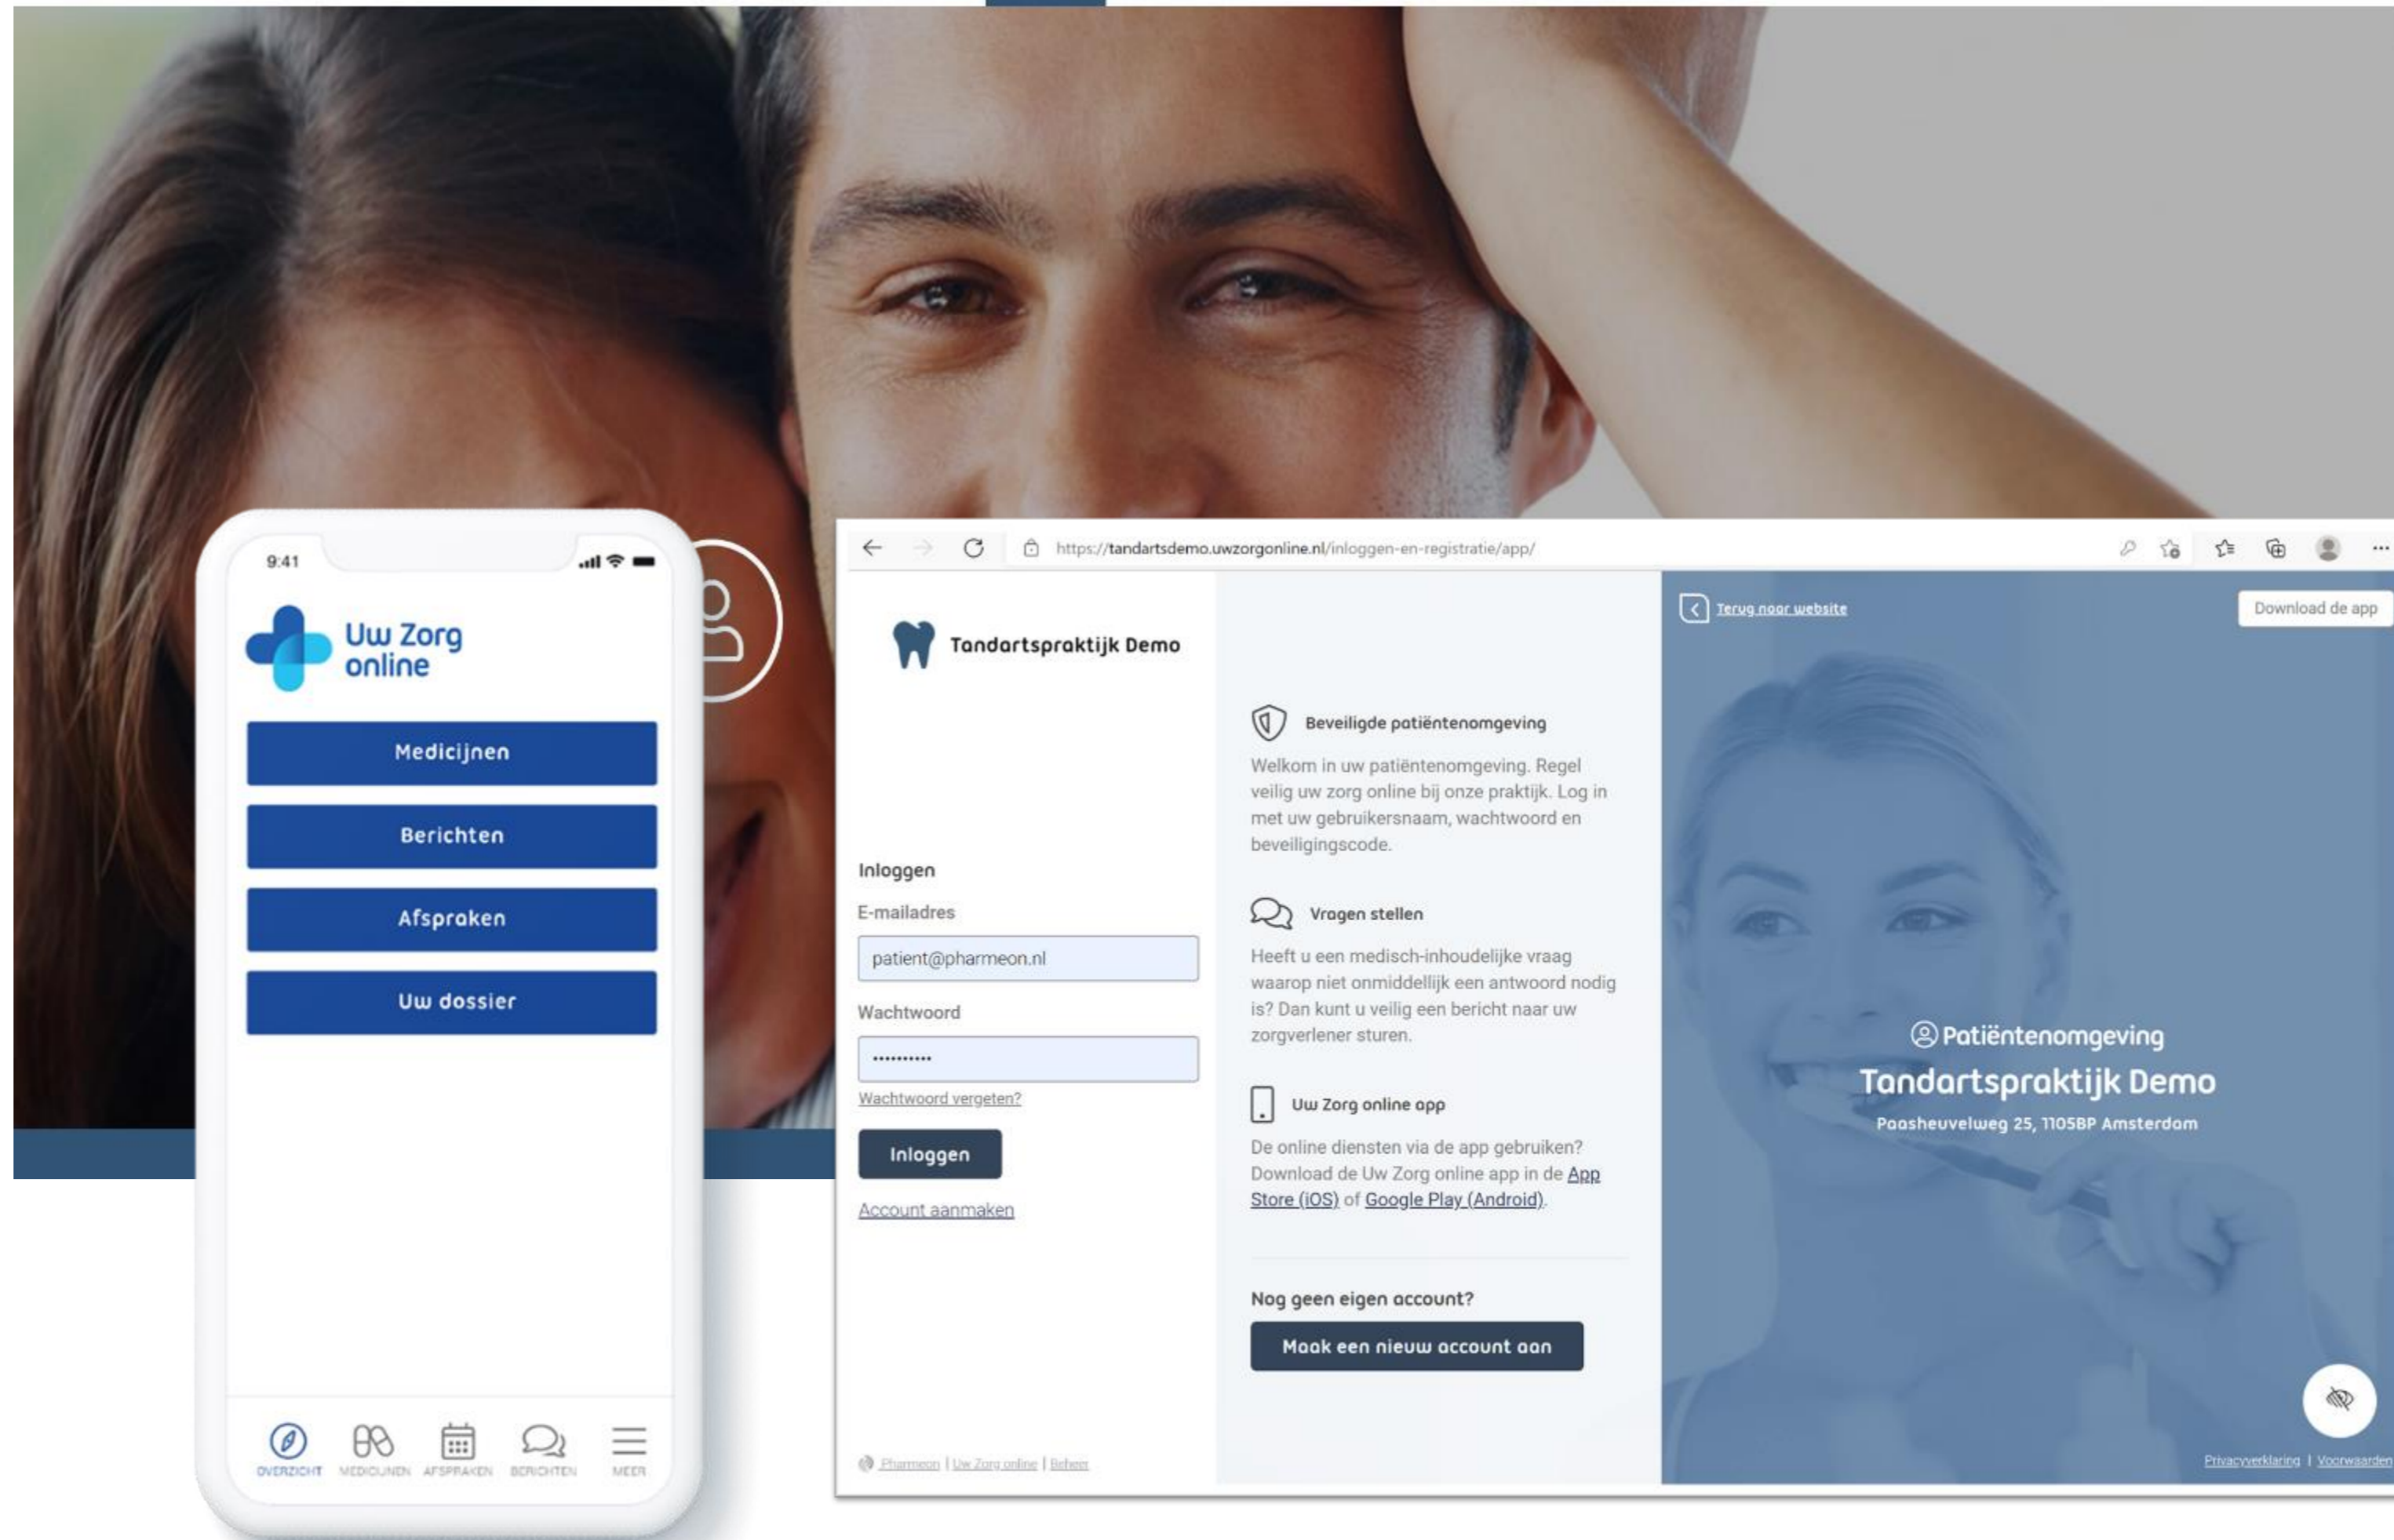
9:41

Uw Zorg online

Medicijnen

Berichten

Afspraken

Uw dossier

OVERZICHT MEDICIJNEN AFSPRAKEN BERICHTEN MEER

https://tandartsdemo.uwzorgonline.nl/inloggen-en-registratie/app/

Tandartspraktijk Demo

Inloggen

E-mailadres

patient@pharmeon.nl

Wachtwoord

••••••••••

Wachtwoord vergeten?

Inloggen

Account aanmaken

Pharmeon | Uw Zorg online | Beheer

Beveiligde patiëntenomgeving

Welkom in uw patiëntenomgeving. Regel veilig uw zorg online bij onze praktijk. Log in met uw gebruikersnaam, wachtwoord en beveiligingscode.

Vragen stellen

Heeft u een medisch-inhoudelijke vraag waarop niet onmiddellijk een antwoord nodig is? Dan kunt u veilig een bericht naar uw zorgverlener sturen.

Uw Zorg online app

De online diensten via de app gebruiken? Download de Uw Zorg online app in de App Store (iOS) of Google Play (Android).

Nog geen eigen account?

Maak een nieuw account aan

Terug naar website

Download de app

Patiëntenomgeving

Tandartspraktijk Demo

Paasheuvelweg 25, 1105BP Amsterdam

Privacyverklaring | Voorwaarden